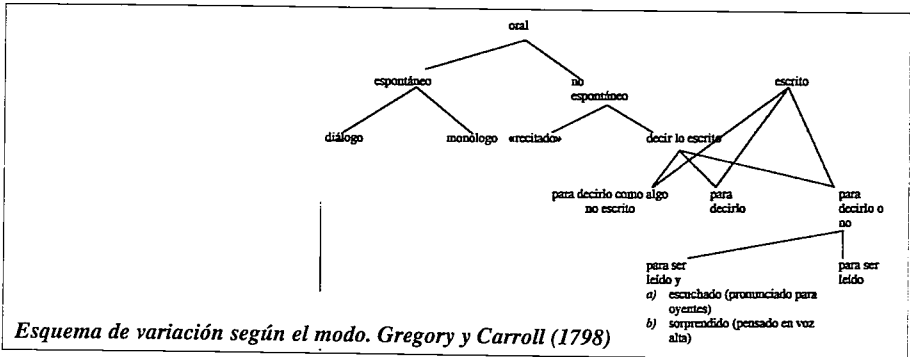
oral

espontáneo

no espontáneo

escrito

diálogo

monólogo

«recitado»

decir lo escrito

para decirlo como algo no escrito

para decirlo

para decirlo o no

para ser leído y

a) escuchado (pronunciado para oyentes)

b) sorprendido (pensado en voz alta)

para ser leído

Esquema de variación según el modo. Gregory y Carroll (1798)